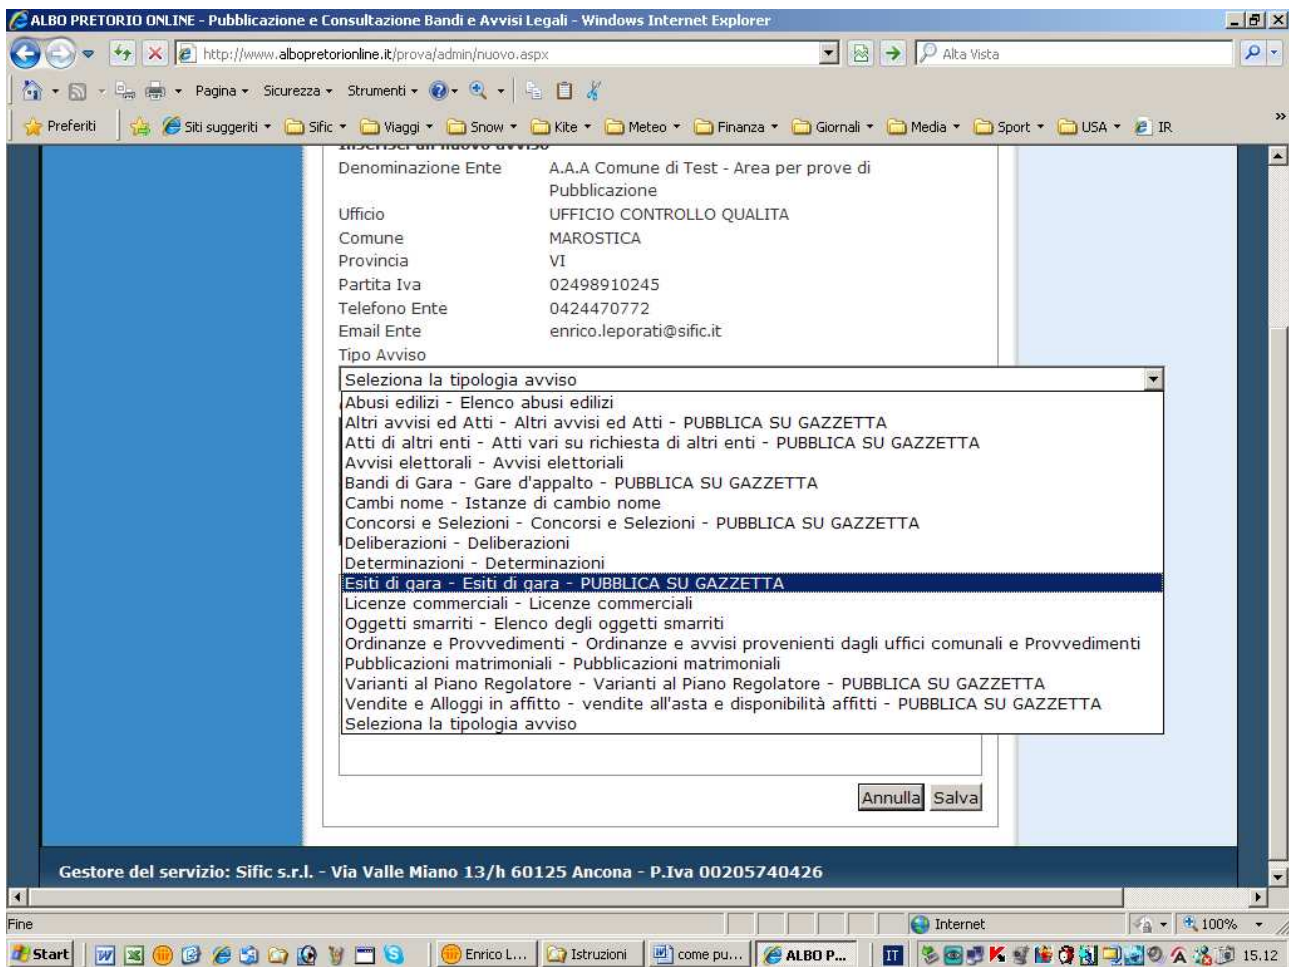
ALBO PRETORIO ONLINE - Pubblicazione e Consultazione Bandi e Avvisi Legali - Windows Internet Explorer

http://www.albopretorionline.it/prova/admin/nuovo.aspx

Alta Vista

Pagina ▾ Sicurezza ▾ Strumenti ▾

Preferiti | Siti suggeriti ▾ Sific ▾ Viaggi ▾ Snow ▾ Kite ▾ Meteo ▾ Finanza ▾ Giornali ▾ Media ▾ Sport ▾ USA ▾ IR

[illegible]

| Denominazione Ente | A.A.A Comune di Test - Area per prove di Pubblicazione |
|---|---|
| Ufficio | UFFICIO CONTROLLO QUALITA |
| Comune | MAROSTICA |
| Provincia | VI |
| Partita Iva | 02498910245 |
| Telefono Ente | 0424470772 |
| Email Ente | enrico.leporati@sific.it |

Tipo Avviso

Seleziona la tipologia avviso

Abusi edilizi - Elenco abusi edilizi
Altri avvisi ed Atti - Altri avvisi ed Atti - PUBBLICA SU GAZZETTA
Atti di altri enti - Atti vari su richiesta di altri enti - PUBBLICA SU GAZZETTA
Avvisi elettorali - Avvisi elettoriali
Bandi di Gara - Gare d'appalto - PUBBLICA SU GAZZETTA
Cambi nome - Istanze di cambio nome
Concorsi e Selezioni - Concorsi e Selezioni - PUBBLICA SU GAZZETTA
Deliberazioni - Deliberazioni
Determinazioni - Determinazioni
Esiti di gara - Esiti di gara - PUBBLICA SU GAZZETTA
Licenze commerciali - Licenze commerciali
Oggetti smarriti - Elenco degli oggetti smarriti
Ordinanze e Provvedimenti - Ordinanze e avvisi provenienti dagli uffici comunali e Provvedimenti
Pubblicazioni matrimoniali - Pubblicazioni matrimoniali
Varianti al Piano Regolatore - Varianti al Piano Regolatore - PUBBLICA SU GAZZETTA
Vendite e Alloggi in affitto - vendite all'asta e disponibilità affitti - PUBBLICA SU GAZZETTA
Seleziona la tipologia avviso

Annulla Salva

Gestore del servizio: Sific s.r.l. - Via Valle Miano 13/h 60125 Ancona - P.Iva 00205740426

Fine | Internet | 100%

Start | Enrico L... | Istruzioni | come pu... | ALBO P... | IT | 15.12